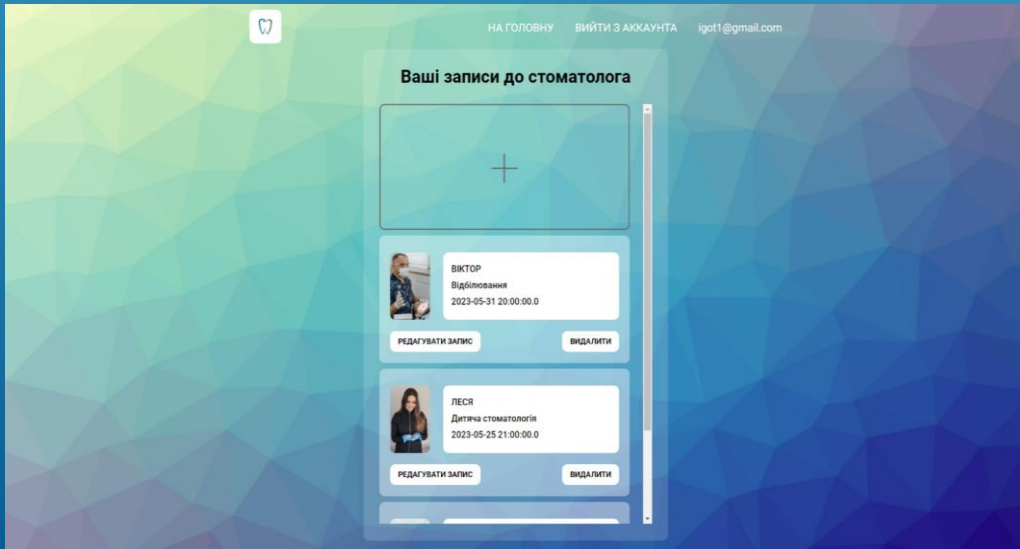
НА ГОЛОВНУ ВИЙТИ З АККАУНТА igot1@gmail.com

Ваші записи до стоматолога

+

ВІКТОР
Відбілювання
2023-05-31 20:00:00.0

РЕДАГУВАТИ ЗАПИС ВИДАЛИТИ

ЛЕСЯ
Дитяча стоматологія
2023-05-25 21:00:00.0

РЕДАГУВАТИ ЗАПИС ВИДАЛИТИ